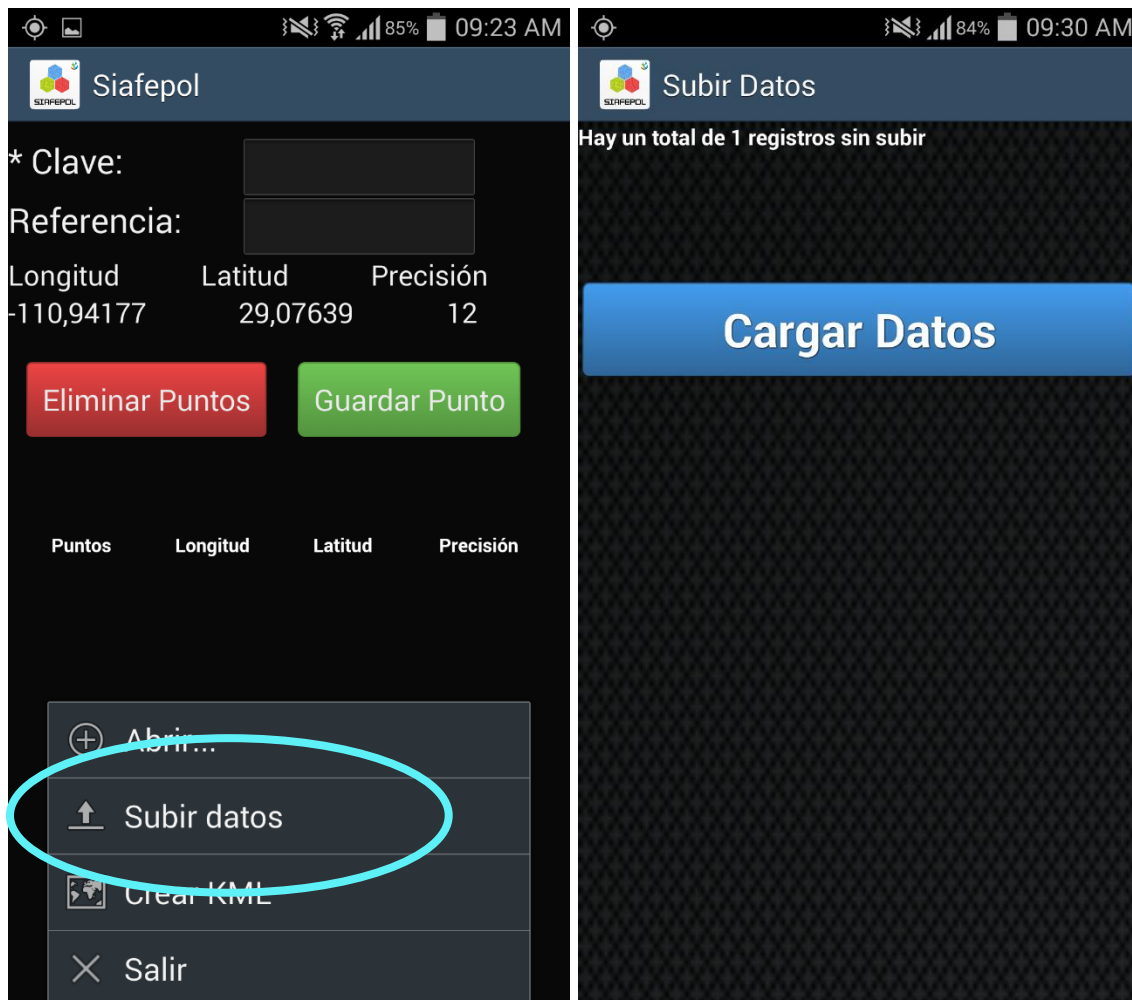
85% 09:23 AM

SIAFEPOL

Siafepol

* Clave:

Referencia:

| Longitud | Latitud | Precisión |
|---|---|---|
| -110,94177 | 29,07639 | 12 |

Eliminar Puntos

Guardar Punto

| Puntos | Longitud | Latitud | Precisión |
|---|---|---|---|

Abrir...

Subir datos

Crear KML

Salir

84% 09:30 AM

SIAFEPOL

Subir Datos

Hay un total de 1 registros sin subir

Cargar Datos